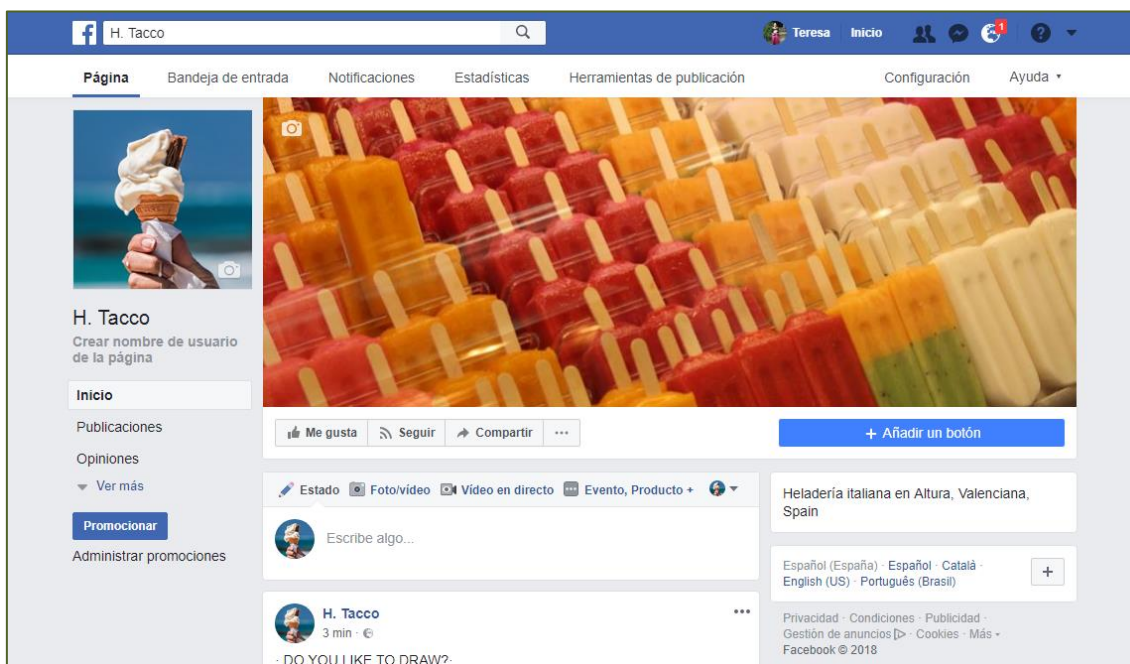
H. Tacco

Teresa Inicio 1

Página Bandeja de entrada Notificaciones Estadísticas Herramientas de publicación Configuración Ayuda ▾

H. Tacco
Crear nombre de usuario de la página

Inicio
Publicaciones
Opiniones
Ver más

Promocionar
Administrar promociones

Me gusta Seguir Compartir ···

+ Añadir un botón

Estado Foto/vídeo Vídeo en directo Evento, Producto +

Escribe algo...

H. Tacco
3 min ·
· DO YOU LIKE TO DRAW?·

Heladería italiana en Altura, Valenciana, Spain

Español (España) · Español · Català · English (US) · Português (Brasil)

+

Privacidad · Condiciones · Publicidad · Gestión de anuncios · Cookies · Más ▾
Facebook © 2018